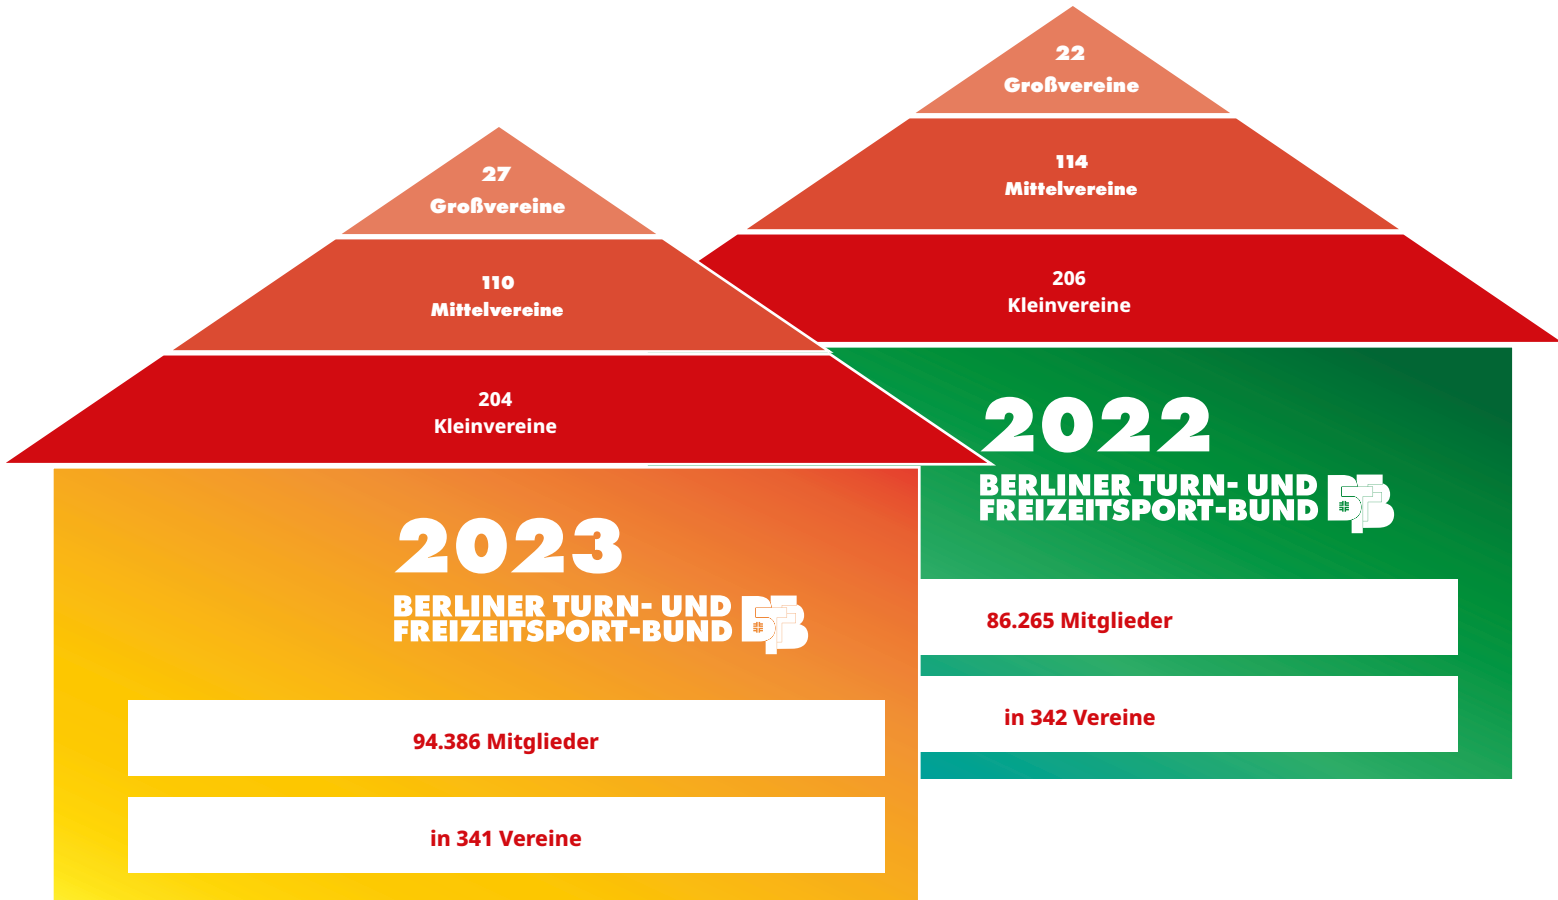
27
Großvereine

110
Mittelvereine

204
Kleinvereine

2023
BERLINER TURN- UND FREIZEITSPORT-BUND

94.386 Mitglieder

in 341 Vereine

22
Großvereine

114
Mittelvereine

206
Kleinvereine

2022
BERLINER TURN- UND FREIZEITSPORT-BUND

86.265 Mitglieder

in 342 Vereine